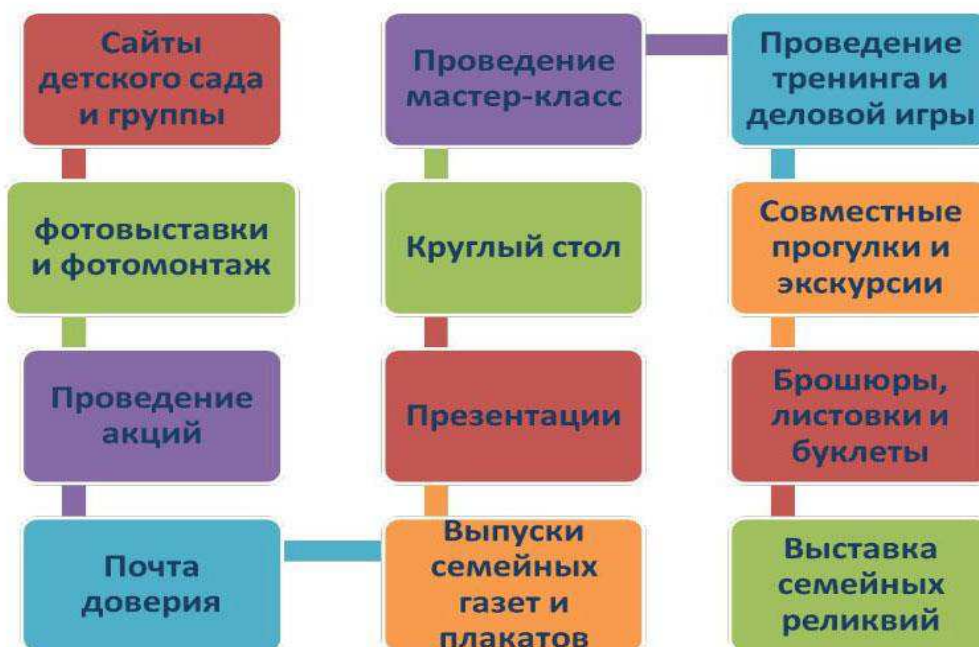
Сайты детского сада и группы

фотовыставки и фотомонтаж

Проведение акций

Почта доверия

Выпуски семейных газет и плакатов

Презентации

Круглый стол

Проведение мастер-класс

Проведение тренинга и деловой игры

Совместные прогулки и экскурсии

Брошюры, листовки и буклеты

Выставка семейных реликвий